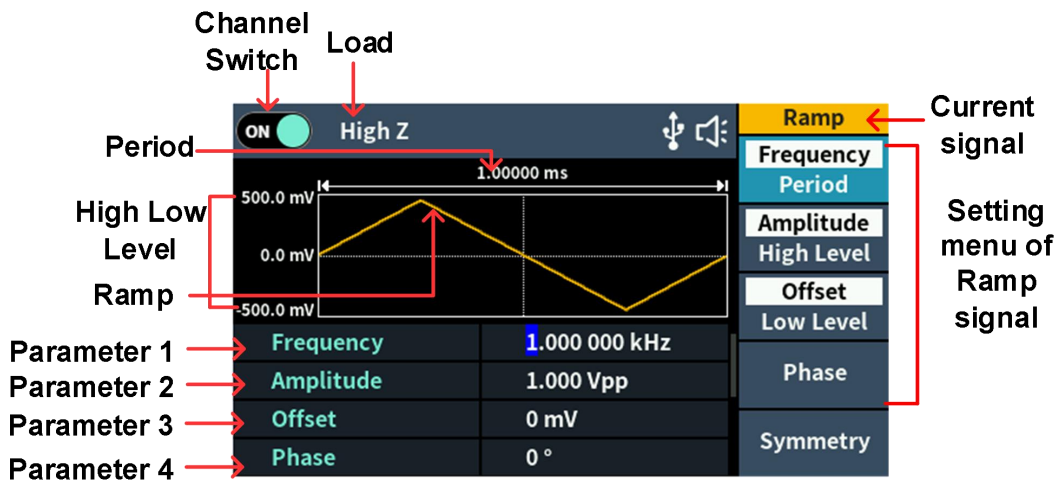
Channel Switch
Load
ON
High Z
Ramp
Current signal
Period
1.00000 ms
Frequency
Period
High Low Level
500.0 mV
0.0 mV
-500.0 mV
Amplitude
High Level
Offset
Low Level
Setting menu of Ramp signal
Ramp

| Frequency | 1.000 000 kHz |
|---|---|
| Amplitude | 1.000 Vpp |
| Offset | 0 mV |
| Phase | 0 ° |

Parameter 1
Parameter 2
Parameter 3
Parameter 4
Phase
Symmetry